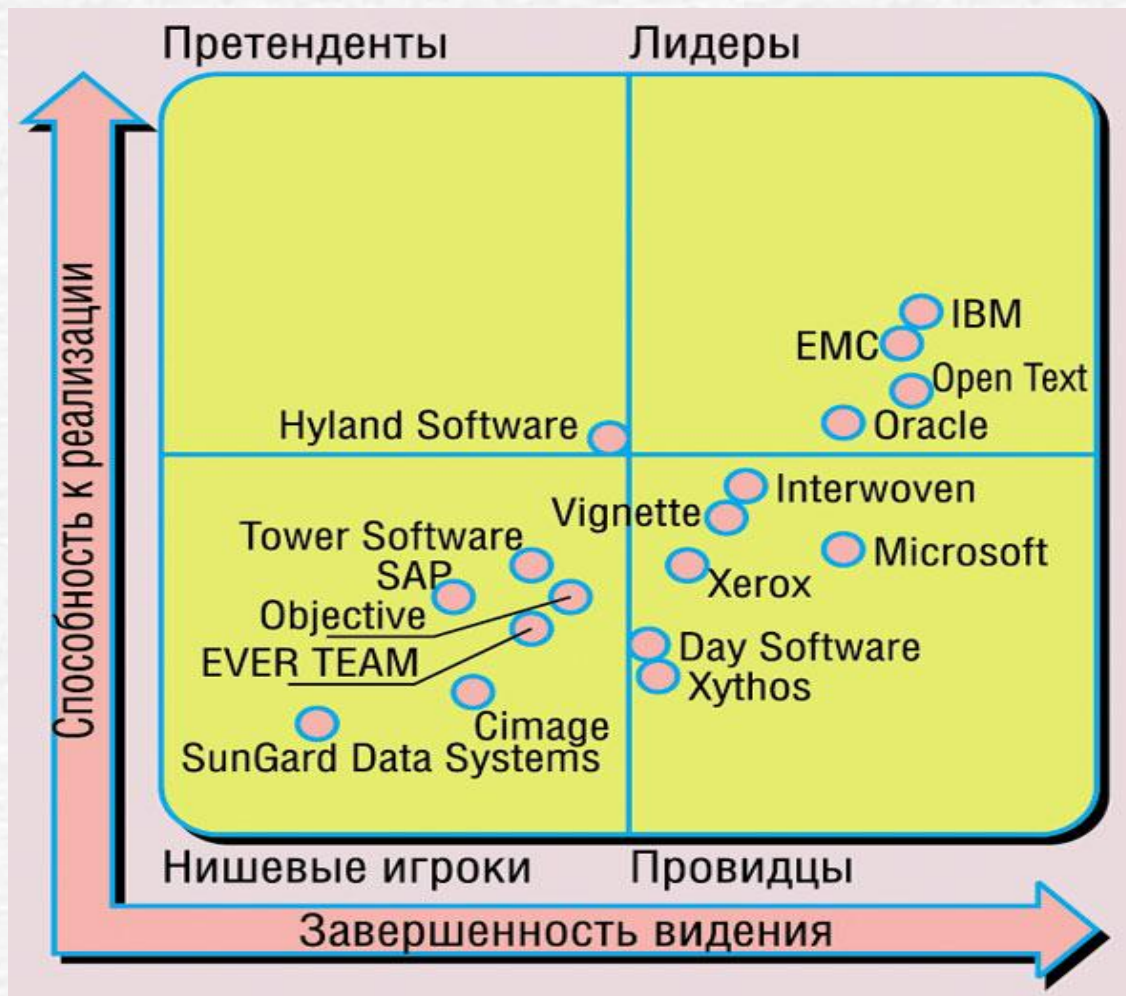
Претенденты

Лидеры

Способность к реализации

IBM

EMC

Open Text

Hyland Software

Oracle

Interwoven

Vignette

Tower Software

Microsoft

SAP

Xerox

Objective

Day Software

EVER TEAM

Xythos

Cimage

SunGard Data Systems

Нишевые игроки

Провидцы

Завершенность видения